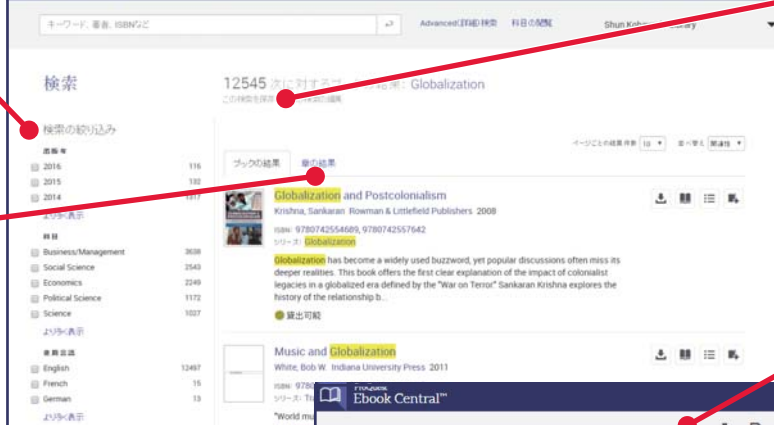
キーワード、著者、ISBNなど

Advanced(詳細)検索　科目の閲覧

Shun Koba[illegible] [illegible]rary

検索

12545 次に対する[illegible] 結果：Globalization

この検索を保存 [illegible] 検索の編集

検索の絞り込み

出版年

2016 116

2015 132

2014 1317

より多く表示

科目

Business/Management 3638

Social Science 2543

Economics 2249

Political Science 1172

Science 1027

より多く表示

使用言語

English 12497

French 15

German 13

より多く表示

ページごとの結果 件数 10

並べ替え 関連性

ブックの結果　章の結果

Globalization and Postcolonialism

Krishna, Sankaran Rowman & Littlefield Publishers 2008

ISBN: 9780742554689, 9780742557642

シリーズ: Globalization

Globalization has become a widely used buzzword, yet popular discussions often miss its deeper realities. This book offers the first clear explanation of the impact of colonialist legacies in a globalized era defined by the "War on Terror." Sankaran Krishna explores the history of the relationship b...

貸出可能

Music and Globalization

White, Bob W. Indiana University Press 2011

ISBN: 978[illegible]

シリーズ: Th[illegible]

"World mu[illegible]

ProQuest
Ebook Central™